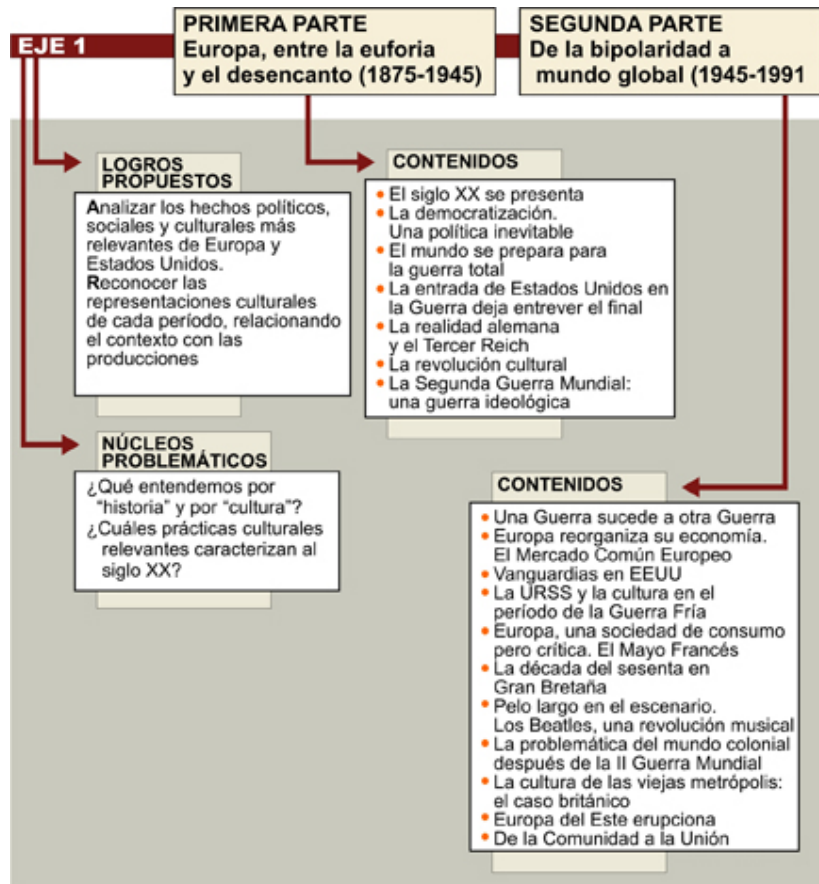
EJE 1

PRIMERA PARTE
Europa, entre la euforia y el desencanto (1875-1945)

SEGUNDA PARTE
De la bipolaridad a mundo global (1945-1991

LOGROS PROPUESTOS

Analizar los hechos políticos, sociales y culturales más relevantes de Europa y Estados Unidos.
Reconocer las representaciones culturales de cada período, relacionando el contexto con las producciones

CONTENIDOS

- El siglo XX se presenta
- La democratización. Una política inevitable
- El mundo se prepara para la guerra total
- La entrada de Estados Unidos en la Guerra deja entrever el final
- La realidad alemana y el Tercer Reich
- La revolución cultural
- La Segunda Guerra Mundial: una guerra ideológica

NÚCLEOS PROBLEMÁTICOS

¿Qué entendemos por "historia" y por "cultura"?
¿Cuáles prácticas culturales relevantes caracterizan al siglo XX?

CONTENIDOS

- Una Guerra sucede a otra Guerra
- Europa reorganiza su economía. El Mercado Común Europeo
- Vanguardias en EEUU
- La URSS y la cultura en el período de la Guerra Fría
- Europa, una sociedad de consumo pero crítica. El Mayo Francés
- La década del sesenta en Gran Bretaña
- Pelo largo en el escenario. Los Beatles, una revolución musical
- La problemática del mundo colonial después de la II Guerra Mundial
- La cultura de las viejas metrópolis: el caso británico
- Europa del Este erupciona
- De la Comunidad a la Unión